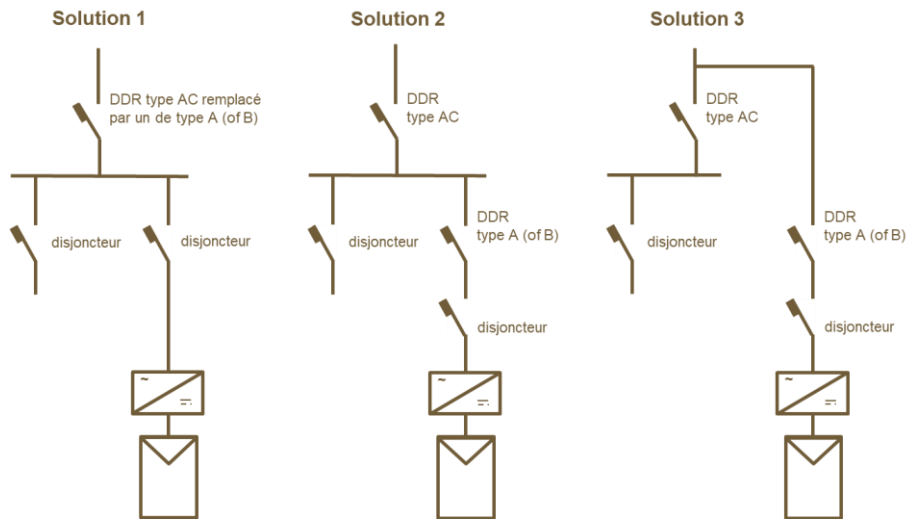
Solution 1

DDR type AC remplacé par un de type A (of B)

disjoncteur

disjoncteur

Solution 2

DDR type AC

disjoncteur

DDR type A (of B)

disjoncteur

Solution 3

DDR type AC

disjoncteur

DDR type A (of B)

disjoncteur